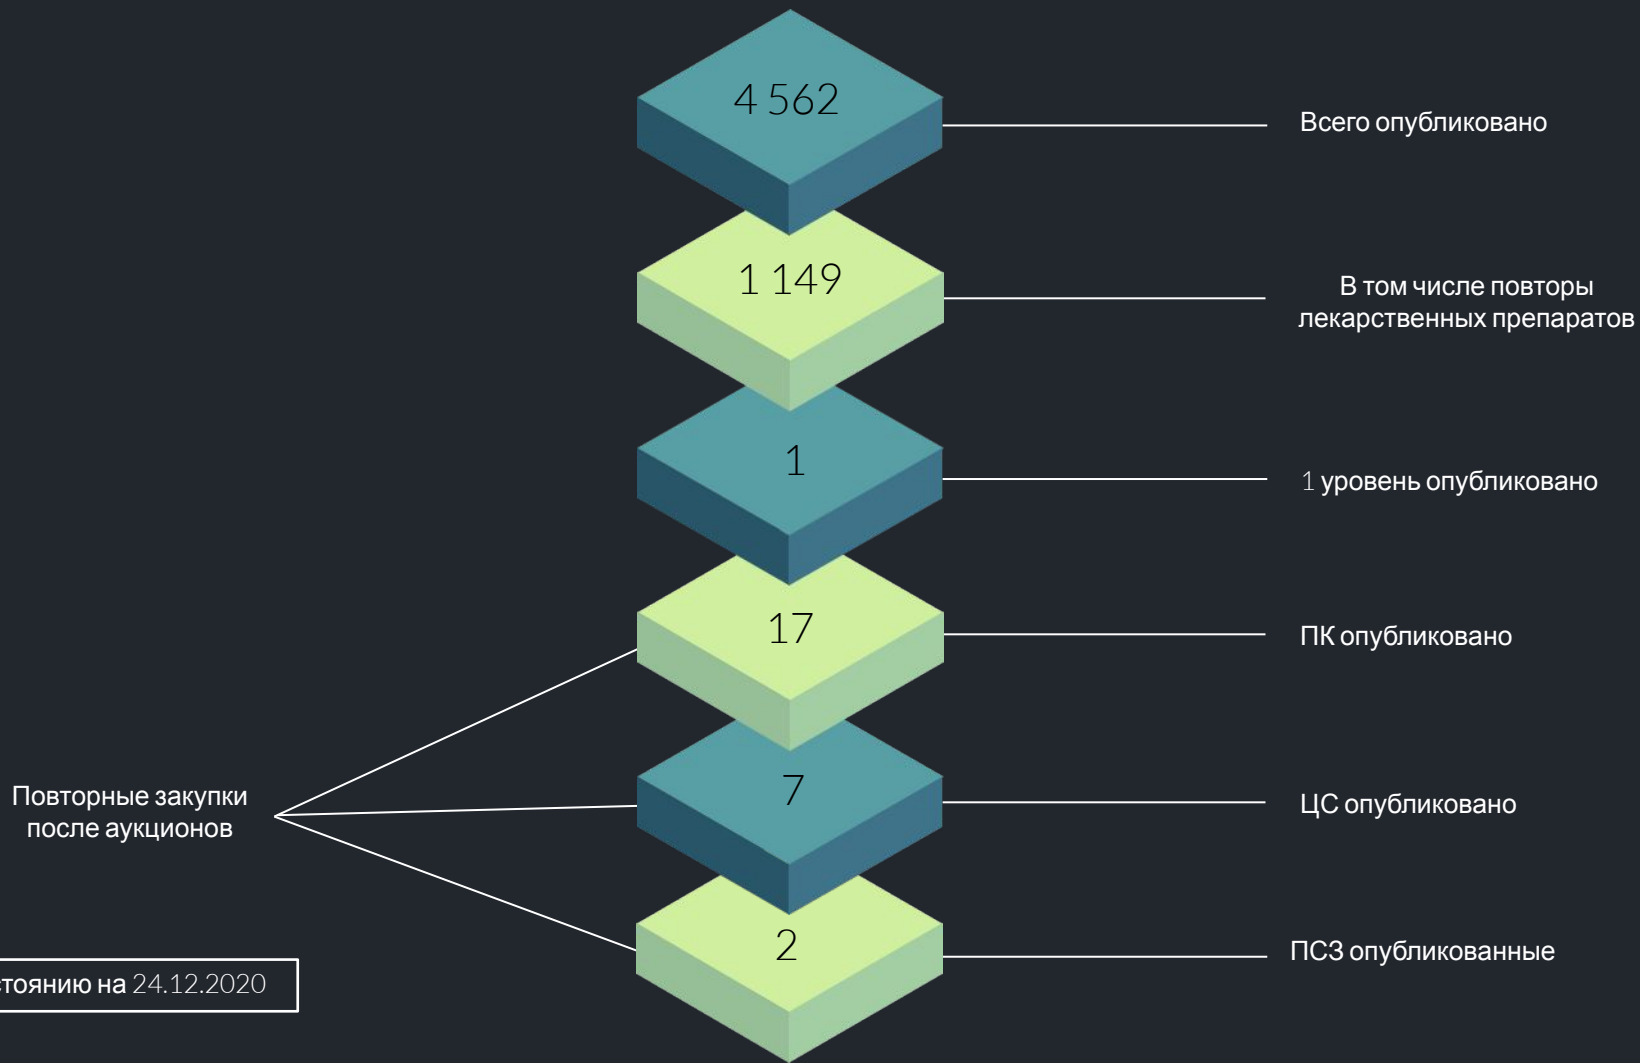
4 562

Всего опубликовано

1 149

В том числе повторы лекарственных препаратов

1

1 уровень опубликовано

17

ПК опубликовано

Повторные закупки после аукционов

7

ЦС опубликовано

2

ПСЗ опубликованные

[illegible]стоянию на 24.12.2020